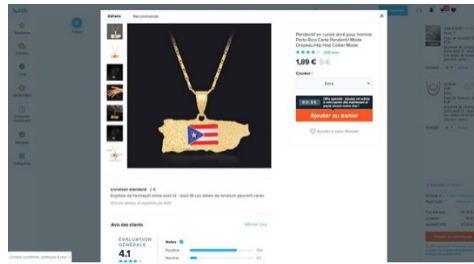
Détails Recommandé

Pendentif en cuivre doré pour homme Porto Rico Carte Pendentif Mode Drapeau Hip Hop Collier Mode

1,89 €

Couleur :

Doré

Ajouter au panier

Ajouter à votre Wishlist

Livraison standard

Avis des clients

ÉVALUATION GÉNÉRALE

4.1

Notes

Positive

Neutre